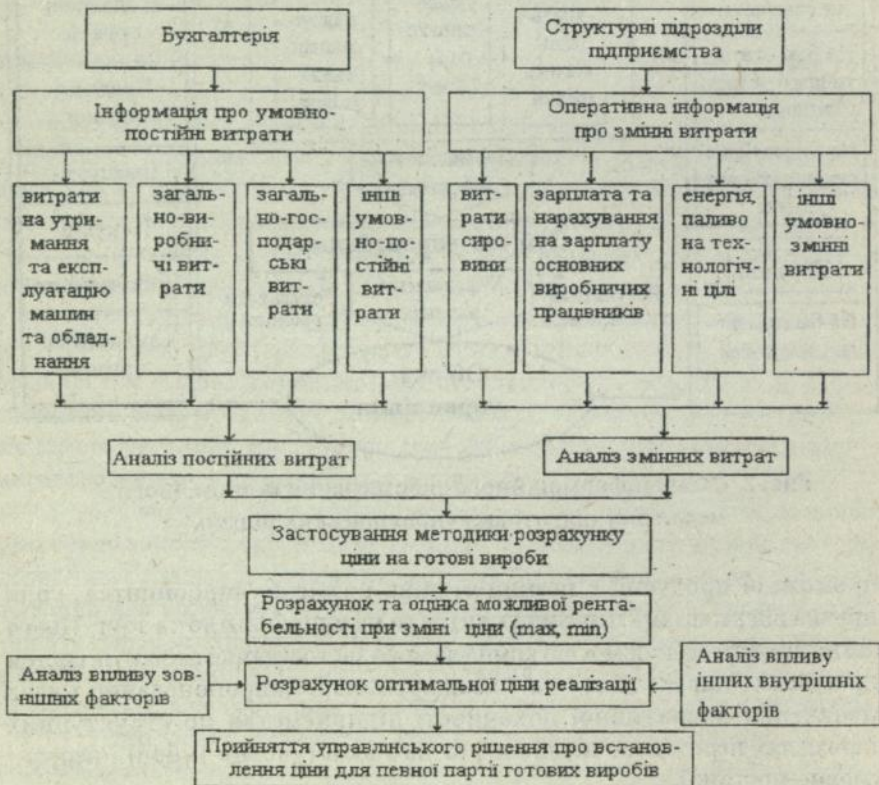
Бухгалтерія

Структурні підрозділи підприємства

Інформація про умовно-постійні витрати

Оперативна інформація про змінні витрати

витрати на утримання та експлуатацію машин та обладнання

загально-виробничі витрати

загально-господарські витрати

інші умовно-постійні витрати

витрати сировини

зарплата та нарахування на зарплату основних виробничих працівників

енергія, паливо на технологічні цілі

інші умовно-змінні витрати

Аналіз постійних витрат

Аналіз змінних витрат

Застосування методики розрахунку ціни на готові вироби

Розрахунок та оцінка можливої рентабельності при зміні ціни (max, min)

Аналіз впливу зовнішніх факторів

Розрахунок оптимальної ціни реалізації

Аналіз впливу інших внутрішніх факторів

Прийняття управлінського рішення про встановлення ціни для певної партії готових виробів